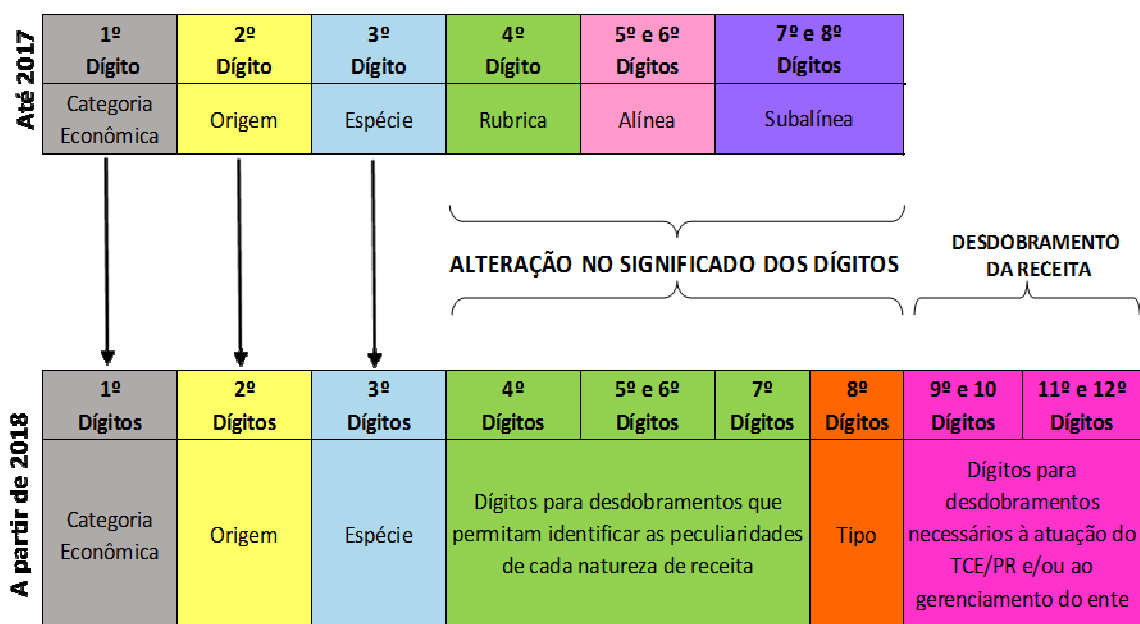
Até 2017

| 1º Dígito | 2º Dígito | 3º Dígito | 4º Dígito | 5º e 6º Dígitos | 7º e 8º Dígitos |
|---|---|---|---|---|---|
| Categoria Econômica | Origem | Espécie | Rubrica | Alínea | Subalínea |

ALTERAÇÃO NO SIGNIFICADO DOS DÍGITOS

DESDOBRAMENTO DA RECEITA

A partir de 2018

| 1º Dígitos | 2º Dígitos | 3º Dígitos | 4º Dígitos | 5º e 6º Dígitos | 7º Dígitos | 8º Dígitos | 9º e 10 Dígitos | 11º e 12º Dígitos |
|---|---|---|---|---|---|---|---|---|
| Categoria Econômica | Origem | Espécie | Dígitos para desdobramentos que permitam identificar as peculiaridades de cada natureza de receita | | | Tipo | Dígitos para desdobramentos necessários à atuação do TCE/PR e/ou ao gerenciamento do ente | |